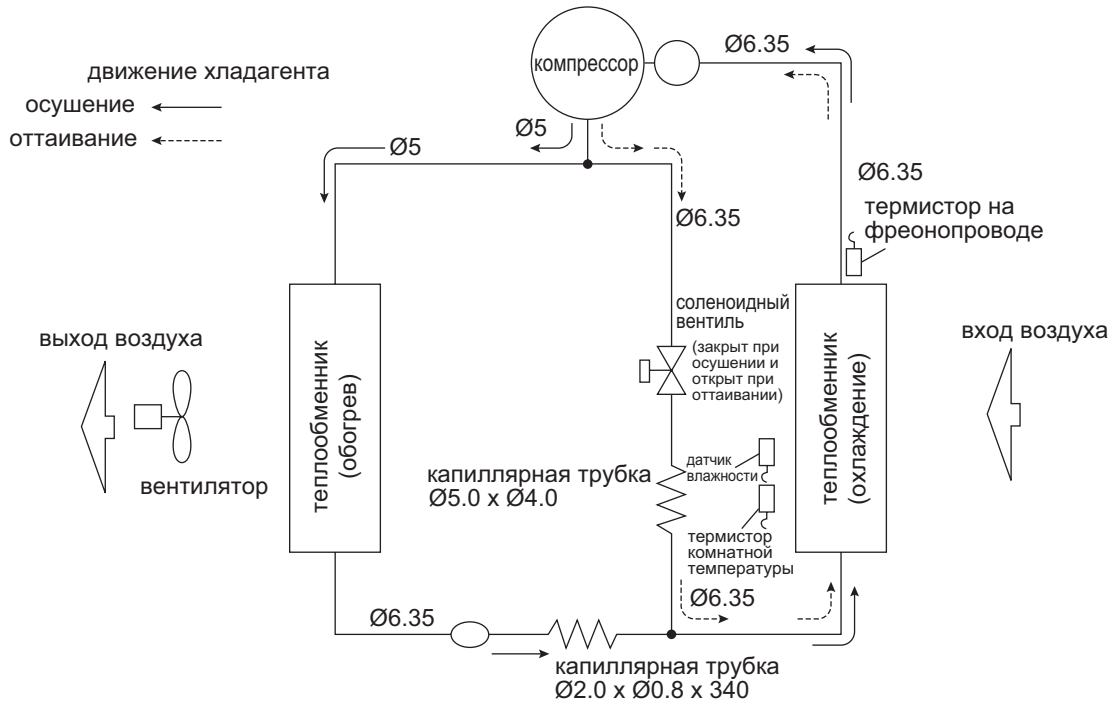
движение хладагента
осушение
оттаивание

компрессор

Ø6.35

Ø5

Ø5

Ø6.35

Ø6.35

термистор на фреонопроводе

выход воздуха

теплообменник (обогрев)

вентилятор

соленоидный вентиль
(закрыт при осушении и открыт при оттаивании)

теплообменник (охлаждение)

вход воздуха

капиллярная трубка
Ø5.0 x Ø4.0

датчик влажности

термистор комнатной температуры

Ø6.35

Ø6.35

капиллярная трубка
Ø2.0 x Ø0.8 x 340